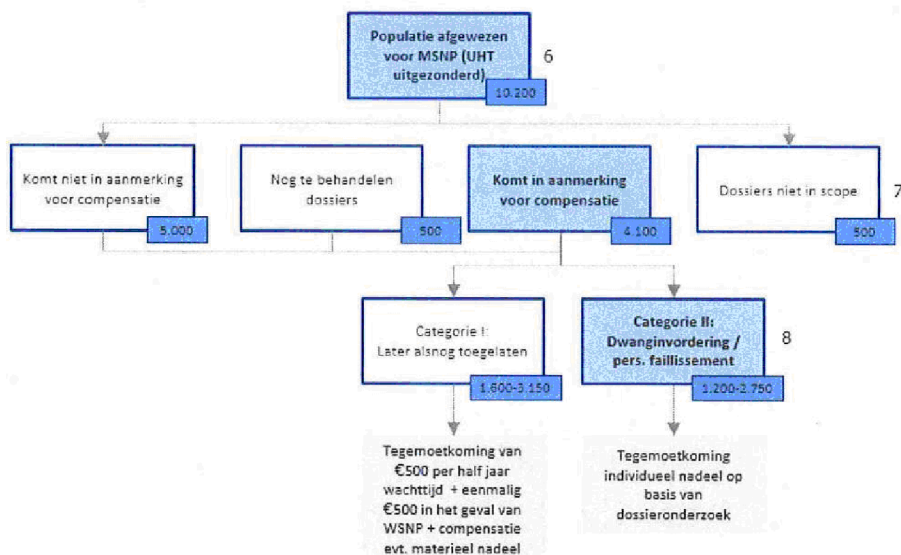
Populatie afgewezen voor MSNP (UHT uitgezonderd)

10.200

6

Komt niet in aanmerking voor compensatie

5.000

Nog te behandelen dossiers

500

Komt in aanmerking voor compensatie

4.100

Dossiers niet in scope

500

7

Categorie I: Later alsnog toegelaten

1.600-3.150

Categorie II: Dwanginvordering / pers. faillissement

1.200-2.750

8

Tegemoetkoming van €500 per half jaar wachttijd + eenmalig €500 in het geval van WSNP + compensatie evt. materieel nadeel

Tegemoetkoming individueel nadeel op basis van dossieronderzoek